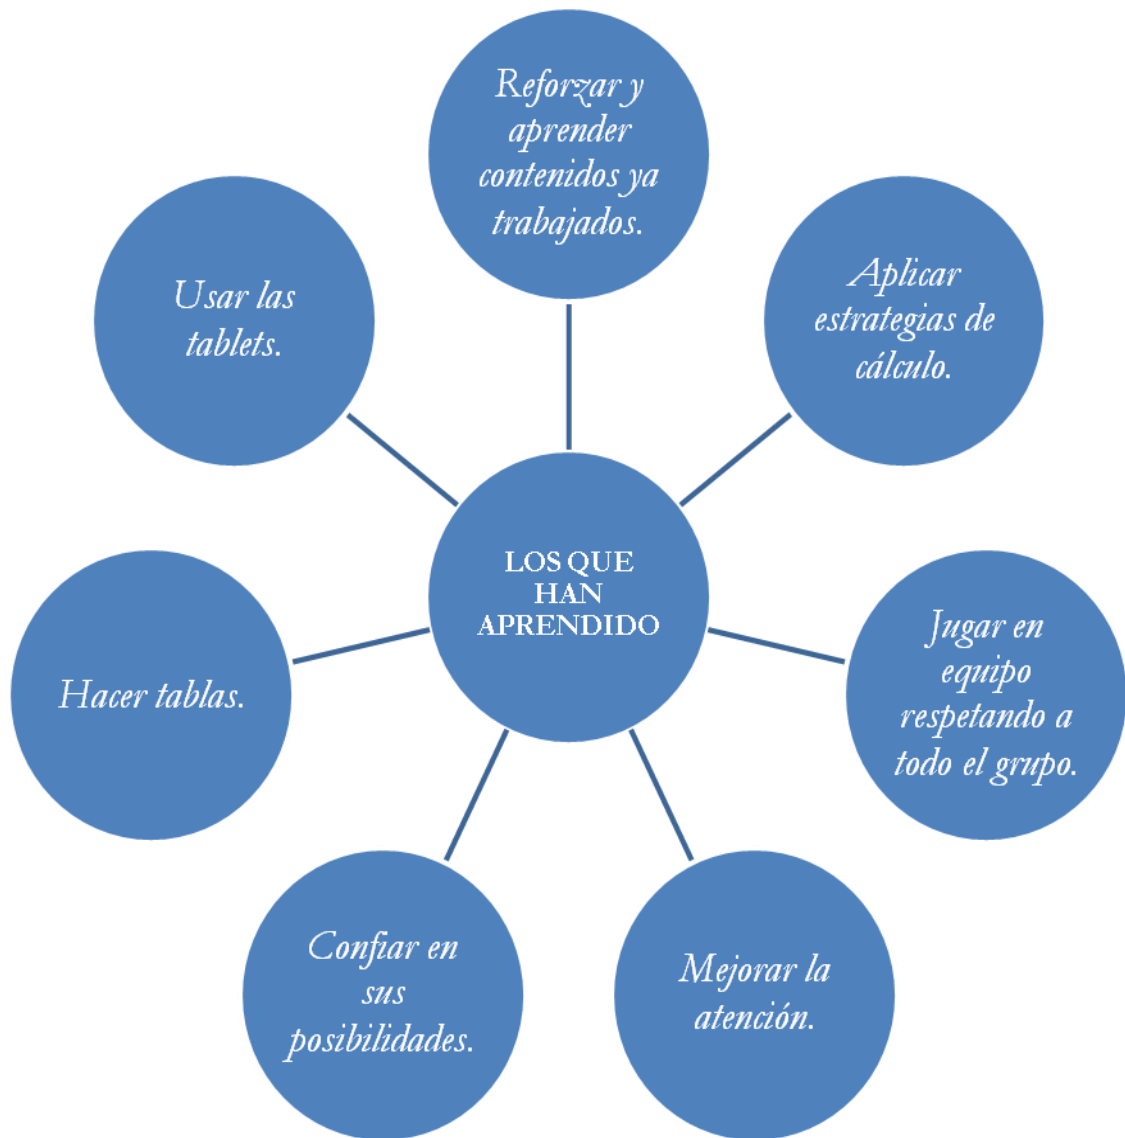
LOS QUE HAN APRENDIDO

Reforzar y aprender contenidos ya trabajados.

Aplicar estrategias de cálculo.

Jugar en equipo respetando a todo el grupo.

Mejorar la atención.

Confiar en sus posibilidades.

Hacer tablas.

Usar las tablets.